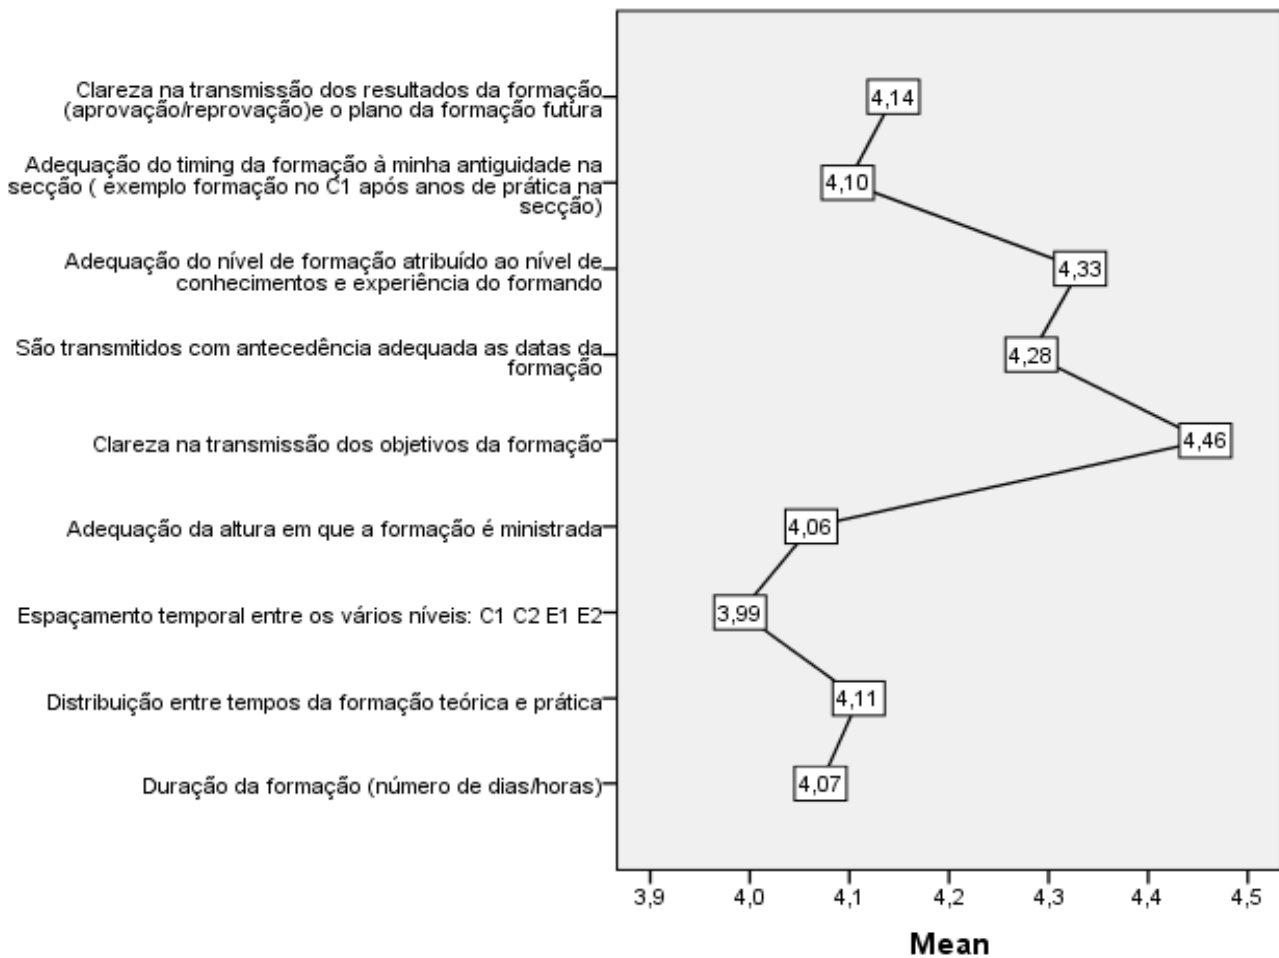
Clareza na transmissão dos resultados da formação (aprovação/reprovação)e o plano da formação futura

Adequação do timing da formação à minha antiguidade na secção ( exemplo formação no C1 após anos de prática na secção)

Adequação do nível de formação atribuído ao nível de conhecimentos e experiência do formando

São transmitidos com antecedência adequada as datas da formação

Clareza na transmissão dos objetivos da formação

Adequação da altura em que a formação é ministrada

Espaçamento temporal entre os vários níveis: C1 C2 E1 E2

Distribuição entre tempos da formação teórica e prática

Duração da formação (número de dias/horas)

4,14
4,10
4,33
4,28
4,46
4,06
3,99
4,11
4,07

3,9
4,0
4,1
4,2
4,3
4,4
4,5

Mean